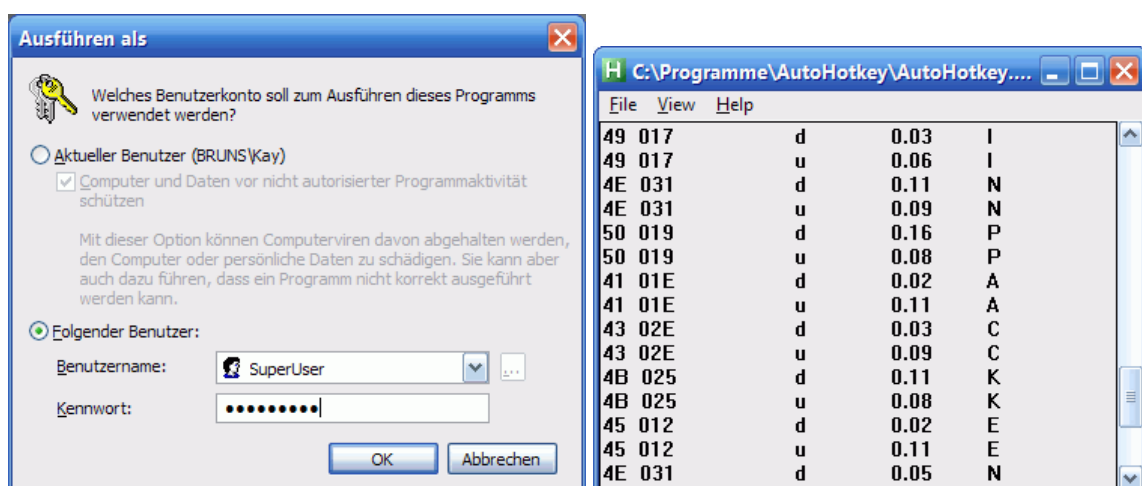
Ausführen als

Welches Benutzerkonto soll zum Ausführen dieses Programms verwendet werden?

Aktueller Benutzer (BRUNS\Kay)

Computer und Daten vor nicht autorisierter Programmaktivität schützen

Mit dieser Option können Computerviren davon abgehalten werden, den Computer oder persönliche Daten zu schädigen. Sie kann aber auch dazu führen, dass ein Programm nicht korrekt ausgeführt werden kann.

Folgender Benutzer:

Benutzername: SuperUser

Kennwort: ●●●●●●●●●

OK Abbrechen

C:\Programme\AutoHotkey\AutoHotkey....

File View Help

| | | | |
|---|---|---|---|
| 49 017 | d | 0.03 | I |
| 49 017 | u | 0.06 | I |
| 4E 031 | d | 0.11 | N |
| 4E 031 | u | 0.09 | N |
| 50 019 | d | 0.16 | P |
| 50 019 | u | 0.08 | P |
| 41 01E | d | 0.02 | A |
| 41 01E | u | 0.11 | A |
| 43 02E | d | 0.03 | C |
| 43 02E | u | 0.09 | C |
| 4B 025 | d | 0.11 | K |
| 4B 025 | u | 0.08 | K |
| 45 012 | d | 0.02 | E |
| 45 012 | u | 0.11 | E |
| 4E 031 | d | 0.05 | N |